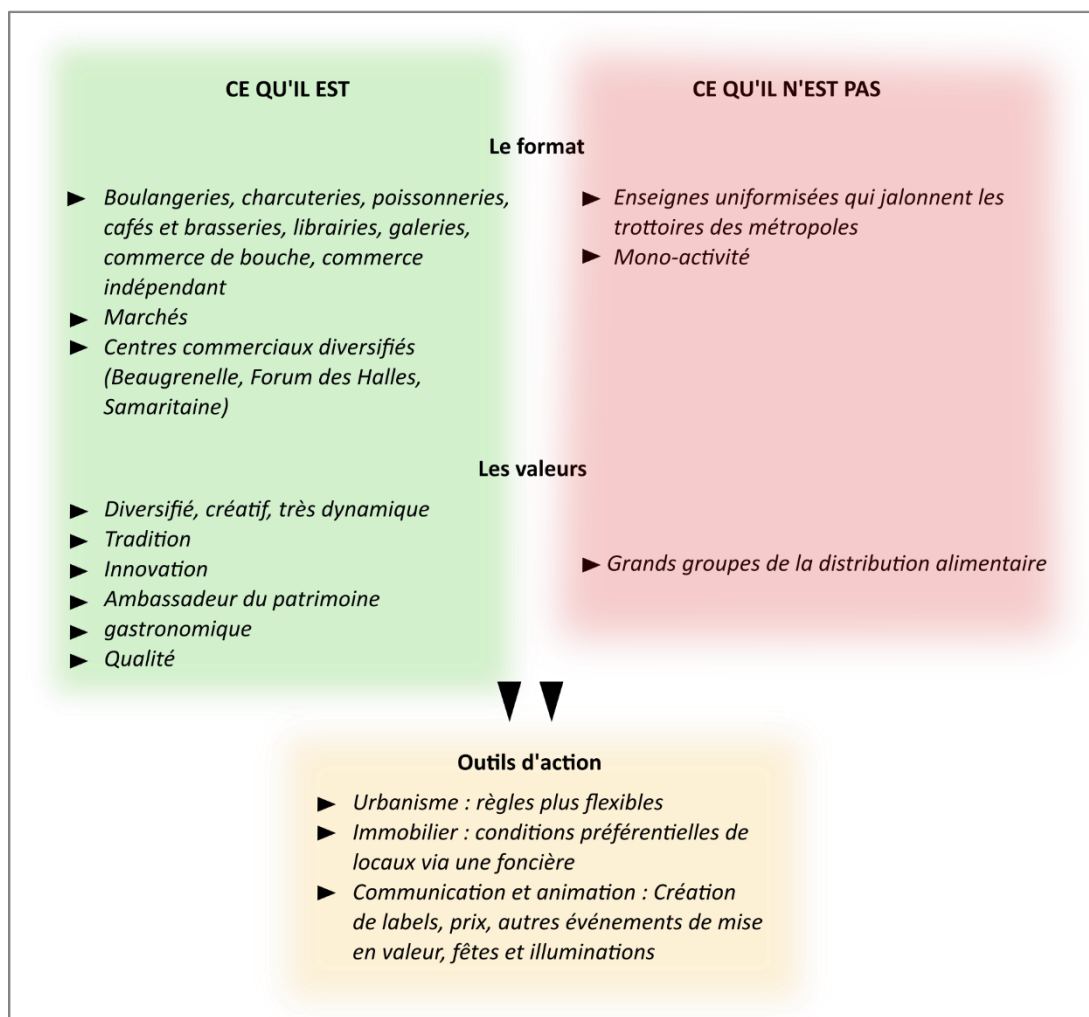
CE QU'IL EST

CE QU'IL N'EST PAS

Le format

► Boulangeries, charcuteries, poissonneries, cafés et brasseries, librairies, galeries, commerce de bouche, commerce indépendant
► Marchés
► Centres commerciaux diversifiés (Beaugrenelle, Forum des Halles, Samaritaine)

► Enseignes uniformisées qui jalonnent les trottoires des métropoles
► Mono-activité

Les valeurs

► Diversifié, créatif, très dynamique
► Tradition
► Innovation
► Ambassadeur du patrimoine
► gastronomique
► Qualité

► Grands groupes de la distribution alimentaire

Outils d'action

► Urbanisme : règles plus flexibles
► Immobilier : conditions préférentielles de locaux via une foncière
► Communication et animation : Création de labels, prix, autres événements de mise en valeur, fêtes et illuminations